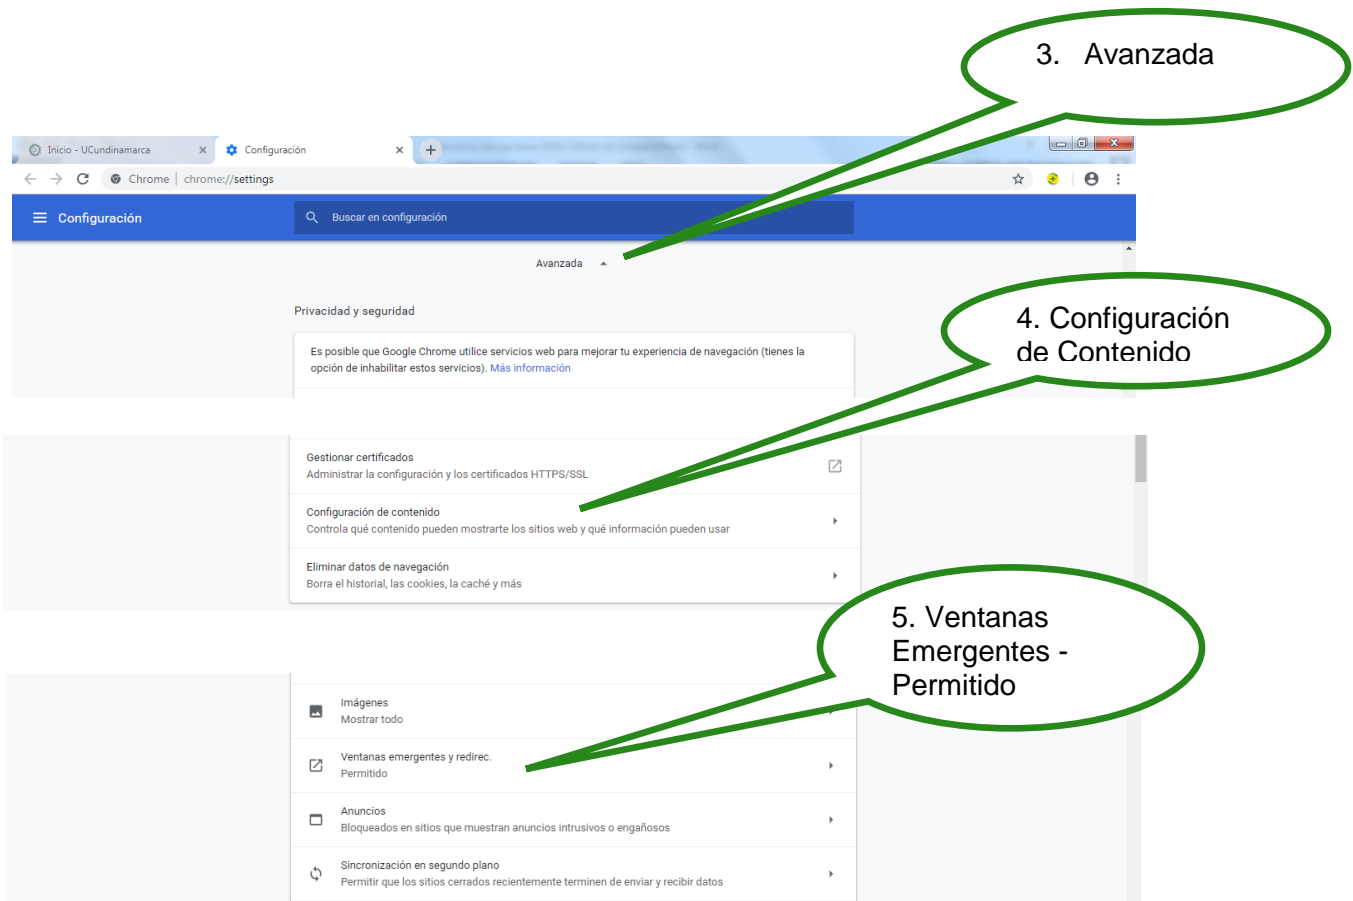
3. Avanzada

Inicio - UCundinamarca ×
Configuración ×
+

Chrome | chrome://settings

Configuración
Buscar en configuración

Avanzada

Privacidad y seguridad

Es posible que Google Chrome utilice servicios web para mejorar tu experiencia de navegación (tienes la opción de inhabilitar estos servicios). Más información

4. Configuración de Contenido

Gestionar certificados
Administrar la configuración y los certificados HTTPS/SSL

Configuración de contenido
Controla qué contenido pueden mostrarte los sitios web y qué información pueden usar

Eliminar datos de navegación
Borra el historial, las cookies, la caché y más

5. Ventanas Emergentes - Permitido

Imágenes
Mostrar todo

Ventanas emergentes y redirec.
Permitido

Anuncios
Bloqueados en sitios que muestran anuncios intrusivos o engañosos

Sincronización en segundo plano
Permitir que los sitios cerrados recientemente terminen de enviar y recibir datos